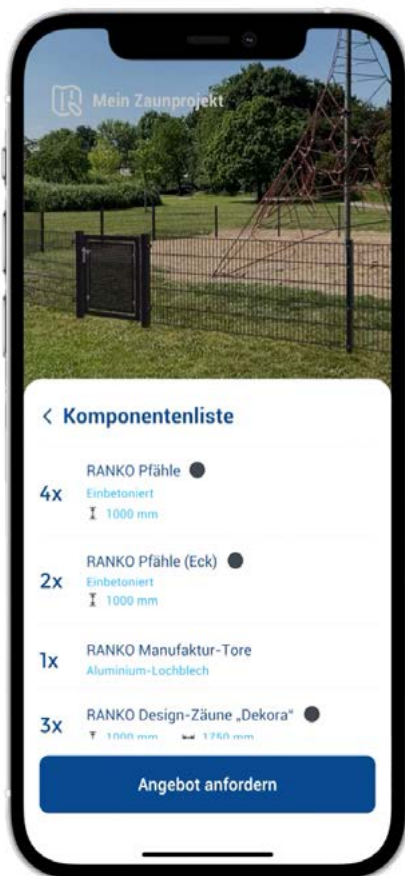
Mein Zaunprojekt

< Komponentenliste

4x RANKO Pfähle
Einbetoniert
1000 mm

2x RANKO Pfähle (Eck)
Einbetoniert
1000 mm

1x RANKO Manufaktur-Tore
Aluminium-Lochblech

3x RANKO Design-Zäune „Dekora"
1000 mm 1750 mm

Angebot anfordern